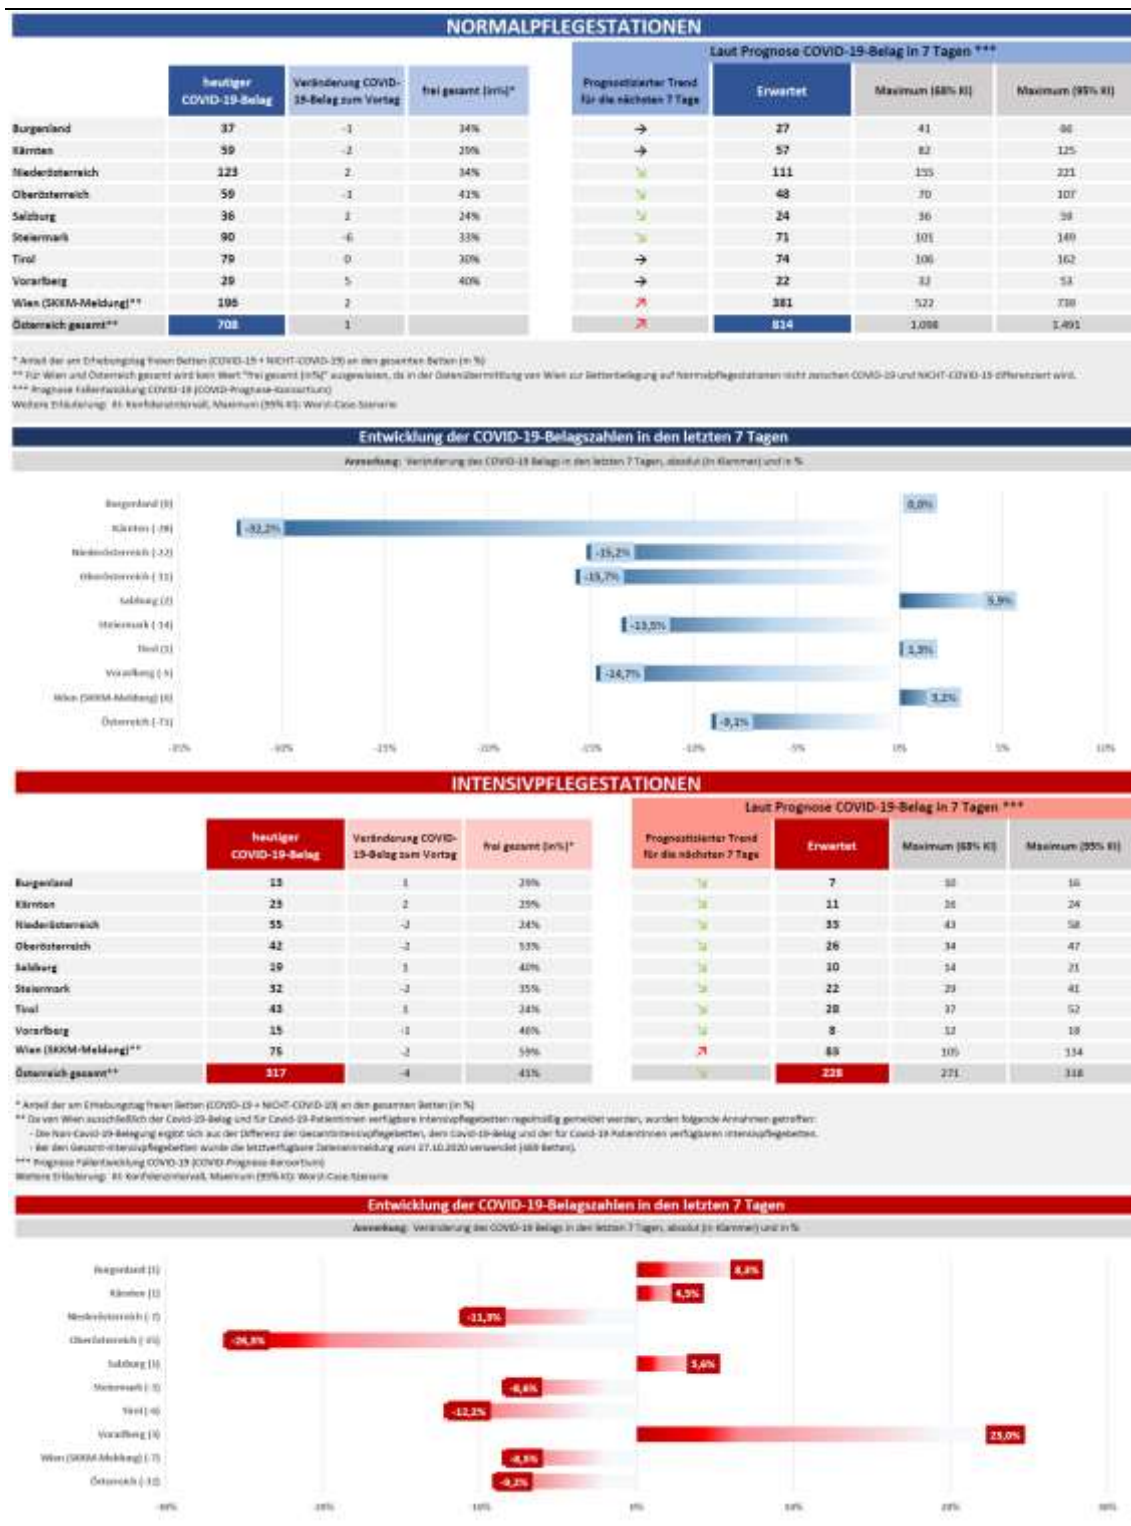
NORMALPFLEGESTATIONEN

Laut Prognose COVID-19-Belag in 7 Tagen ***

| | heutiger COVID-19-Belag | Veränderung COVID-19-Belag zum Vortag | frei gesamt (in%)* | Prognostizierter Trend für die nächsten 7 Tage | Erwartet | Maximum (68% KI) | Maximum (95% KI) |
|---|---|---|---|---|---|---|---|
| Burgenland | 37 | -1 | 34% | → | 27 | 41 | 66 |
| Kärnten | 59 | -2 | 29% | → | 57 | 82 | 125 |
| Niederösterreich | 123 | 2 | 34% | ↘ | 111 | 155 | 221 |
| Oberösterreich | 59 | -1 | 41% | ↘ | 48 | 70 | 107 |
| Salzburg | 36 | 2 | 24% | ↘ | 24 | 36 | 59 |
| Steiermark | 90 | -6 | 33% | ↘ | 71 | 101 | 149 |
| Tirol | 79 | 0 | 30% | → | 74 | 106 | 162 |
| Vorarlberg | 29 | 5 | 40% | → | 22 | 32 | 53 |
| Wien (SKKM-Meldung)** | 196 | 2 | | ↗ | 381 | 522 | 738 |
| Österreich gesamt** | 708 | 1 | | ↗ | 814 | 1.098 | 1.491 |

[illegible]

Entwicklung der COVID-19-Belagszahlen in den letzten 7 Tagen

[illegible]

Burgenland (0) 0,0%
Kärnten (-28) -32,2%
Niederösterreich (-22) -15,2%
Oberösterreich (-11) -15,7%
Salzburg (2) 5,9%
Steiermark (-14) -13,5%
Tirol (1) 1,3%
Vorarlberg (-5) -14,7%
Wien (SKKM-Meldung) (6) 3,2%
Österreich (-71) -9,1%

-35% -30% -25% -20% -15% -10% -5% 0% 5% 10%

INTENSIVPFLEGESTATIONEN

Laut Prognose COVID-19-Belag in 7 Tagen ***

| | heutiger COVID-19-Belag | Veränderung COVID-19-Belag zum Vortag | frei gesamt (in%)* | Prognostizierter Trend für die nächsten 7 Tage | Erwartet | Maximum (68% KI) | Maximum (95% KI) |
|---|---|---|---|---|---|---|---|
| Burgenland | 13 | 1 | 29% | ↘ | 7 | 10 | 16 |
| Kärnten | 23 | 2 | 29% | ↘ | 11 | 16 | 24 |
| Niederösterreich | 55 | -2 | 24% | ↘ | 33 | 43 | 58 |
| Oberösterreich | 42 | -2 | 53% | ↘ | 26 | 34 | 47 |
| Salzburg | 19 | 1 | 40% | ↘ | 10 | 14 | 21 |
| Steiermark | 32 | -2 | 35% | ↘ | 22 | 29 | 41 |
| Tirol | 43 | 1 | 24% | ↘ | 28 | 37 | 52 |
| Vorarlberg | 15 | -1 | 46% | ↘ | 8 | 12 | 18 |
| Wien (SKKM-Meldung)** | 75 | -2 | 59% | ↗ | 83 | 105 | 134 |
| Österreich gesamt** | 317 | -4 | 41% | ↘ | 228 | 271 | 318 |

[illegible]

Entwicklung der COVID-19-Belagszahlen in den letzten 7 Tagen

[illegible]

Burgenland (1) 8,3%
Kärnten (1) 4,5%
Niederösterreich (-7) -11,3%
Oberösterreich (-15) -26,3%
Salzburg (1) 5,6%
Steiermark (-3) -8,6%
Tirol (-6) -12,2%
Vorarlberg (3) 25,0%
Wien (SKKM-Meldung) (-7) -8,5%
Österreich (-32) -9,2%

-30% -20% -10% 0% 10% 20% 30%